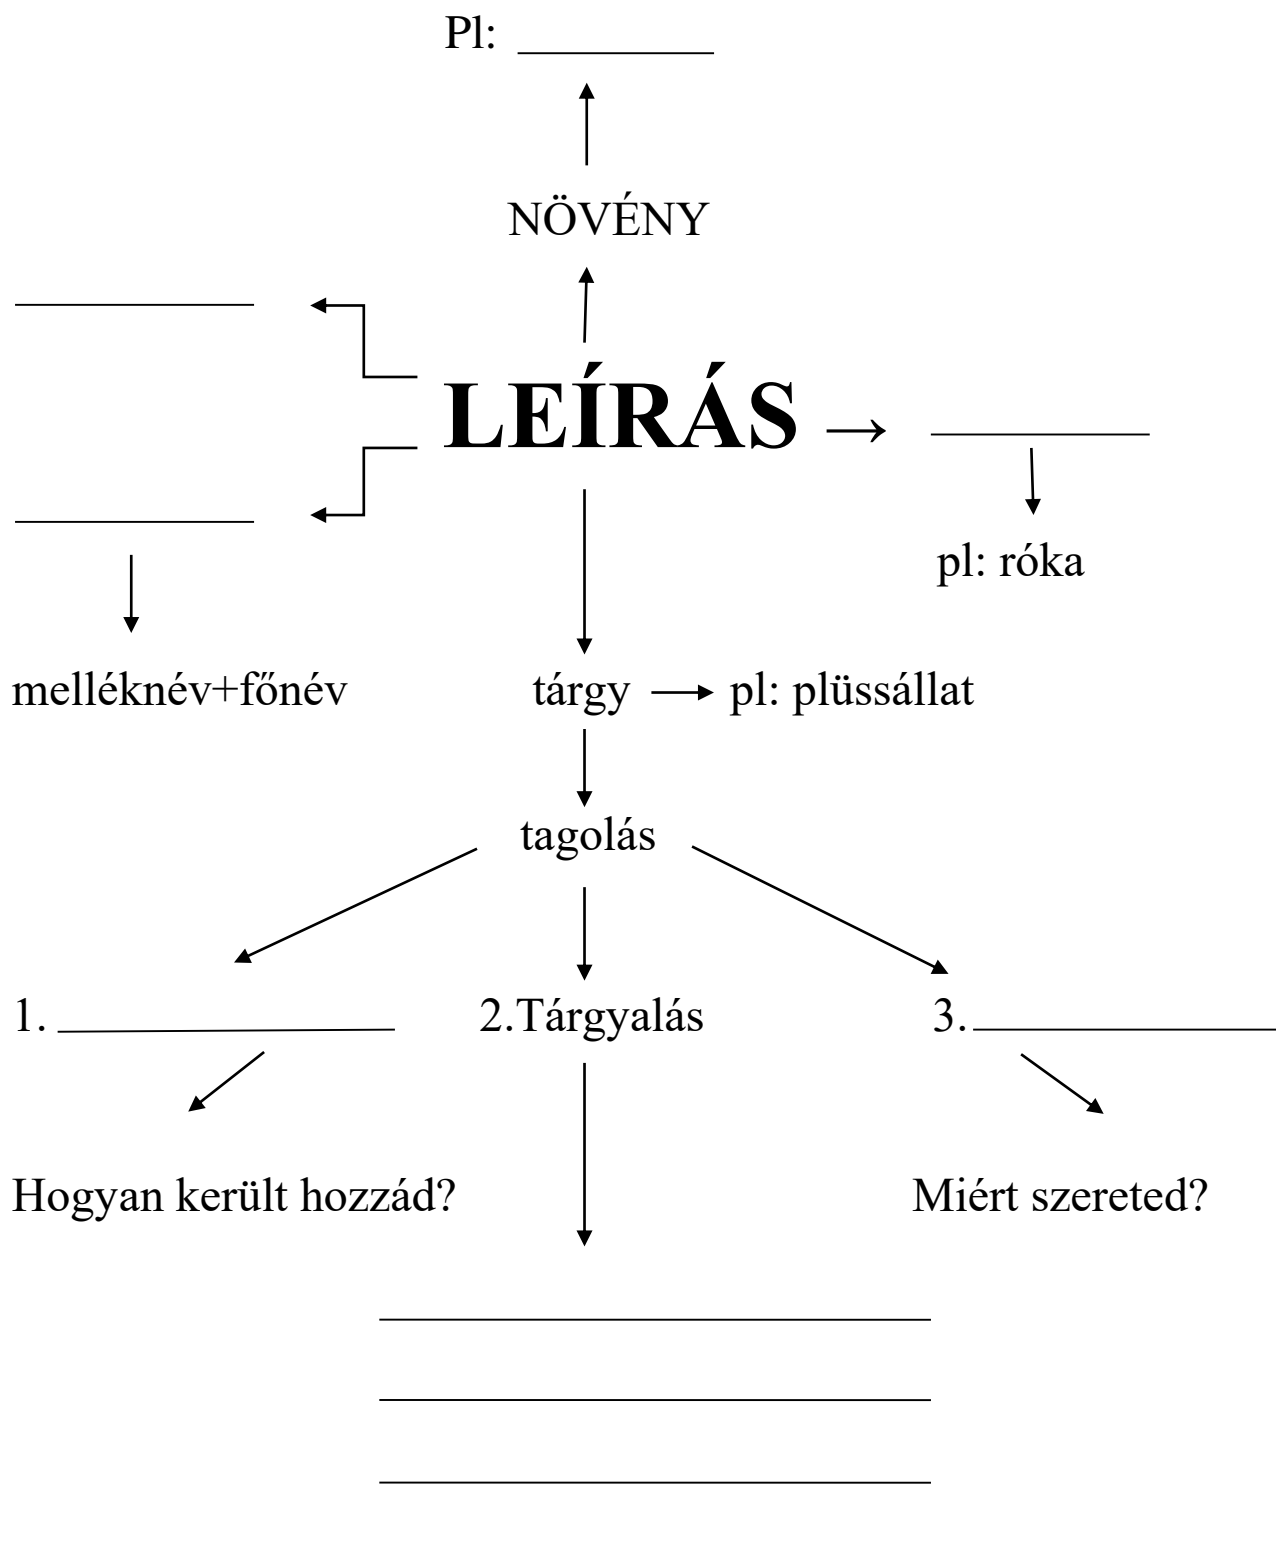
Pl: ________

NÖVÉNY

________

LEÍRÁS → ________

________

pl: róka

melléknév+főnév

tárgy → pl: plüssállat

tagolás

1. ________

2.Tárgyalás

3. ________

Hogyan került hozzád?

Miért szereted?

________

________

________